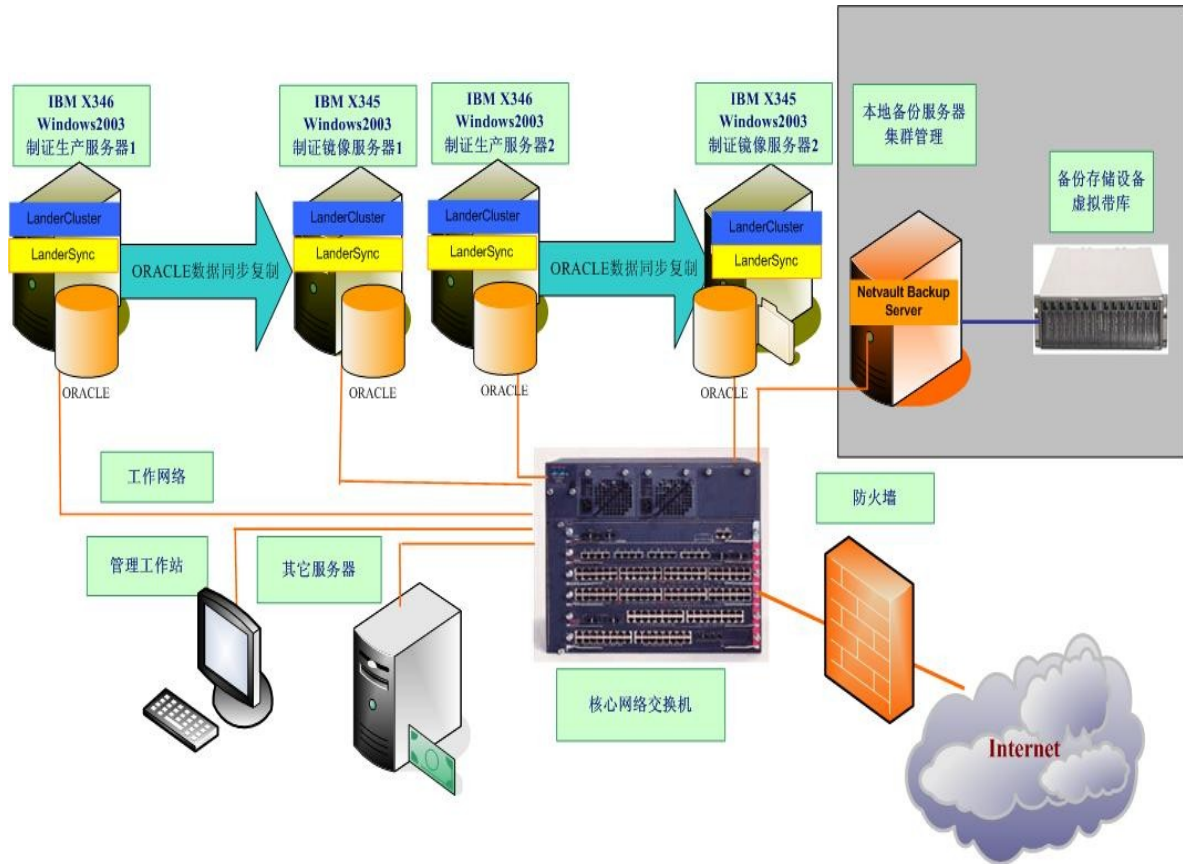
IBM X346
Windows2003
制证生产服务器1

IBM X345
Windows2003
制证镜像服务器1

IBM X346
Windows2003
制证生产服务器2

IBM X345
Windows2003
制证镜像服务器2

本地备份服务器
集群管理

备份存储设备
虚拟带库

LanderCluster
LanderSync
ORACLE数据同步复制
LanderCluster
LanderSync
LanderCluster
LanderSync
ORACLE数据同步复制
LanderCluster
LanderSync

Netvault Backup Server

ORACLE
ORACLE
ORACLE
ORACLE

工作网络

防火墙

管理工作站

其它服务器

核心网络交换机

Internet